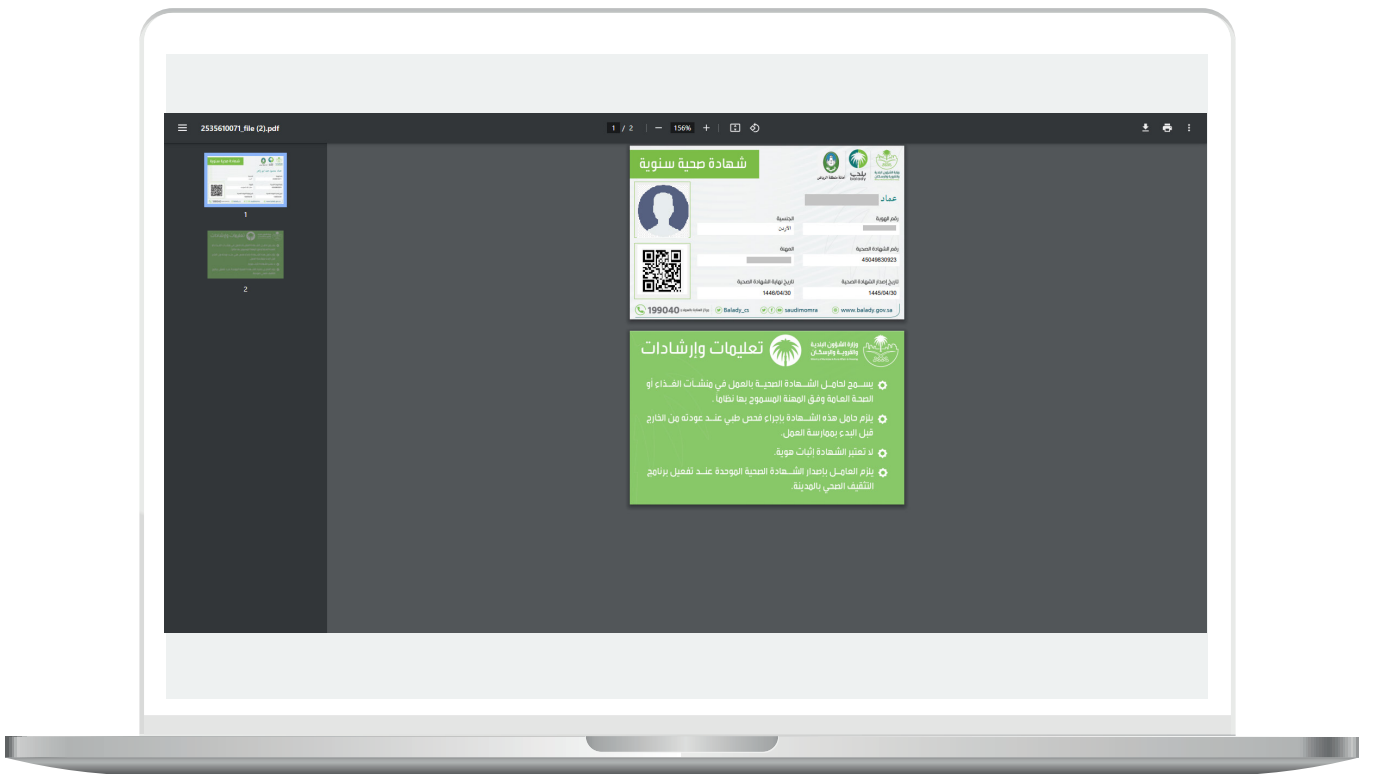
2535610071_file (2).pdf

1 / 2 | − 156% +

1

2

شهادة صحية سنوية

بلدي Balady

أمانة منطقة الرياض

وزارة الشؤون البلدية والقروية والإسكان

عماد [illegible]

رقم الهوية

الجنسية

الأردن

رقم الشهادة الصحية

45049630923

المهنة

تاريخ إصدار الشهادة الصحية

1445/04/30

تاريخ نهاية الشهادة الصحية

1446/04/30

199040

Balady_cs

saudimomra

www.balady.gov.sa

تعليمات وإرشادات

وزارة الشؤون البلدية والقروية والإسكان

يسمح لحامل الشهادة الصحية بالعمل في منشآت الغذاء أو الصحة العامة وفق المهنة المسموح بها نظاماً .

يلزم حامل هذه الشهادة بإجراء فحص طبي عند عودته من الخارج قبل البدء بممارسة العمل.

لا تعتبر الشهادة إثبات هوية.

يلزم العامل بإصدار الشهادة الصحية الموحدة عند تفعيل برنامج التثقيف الصحي بالمدينة.